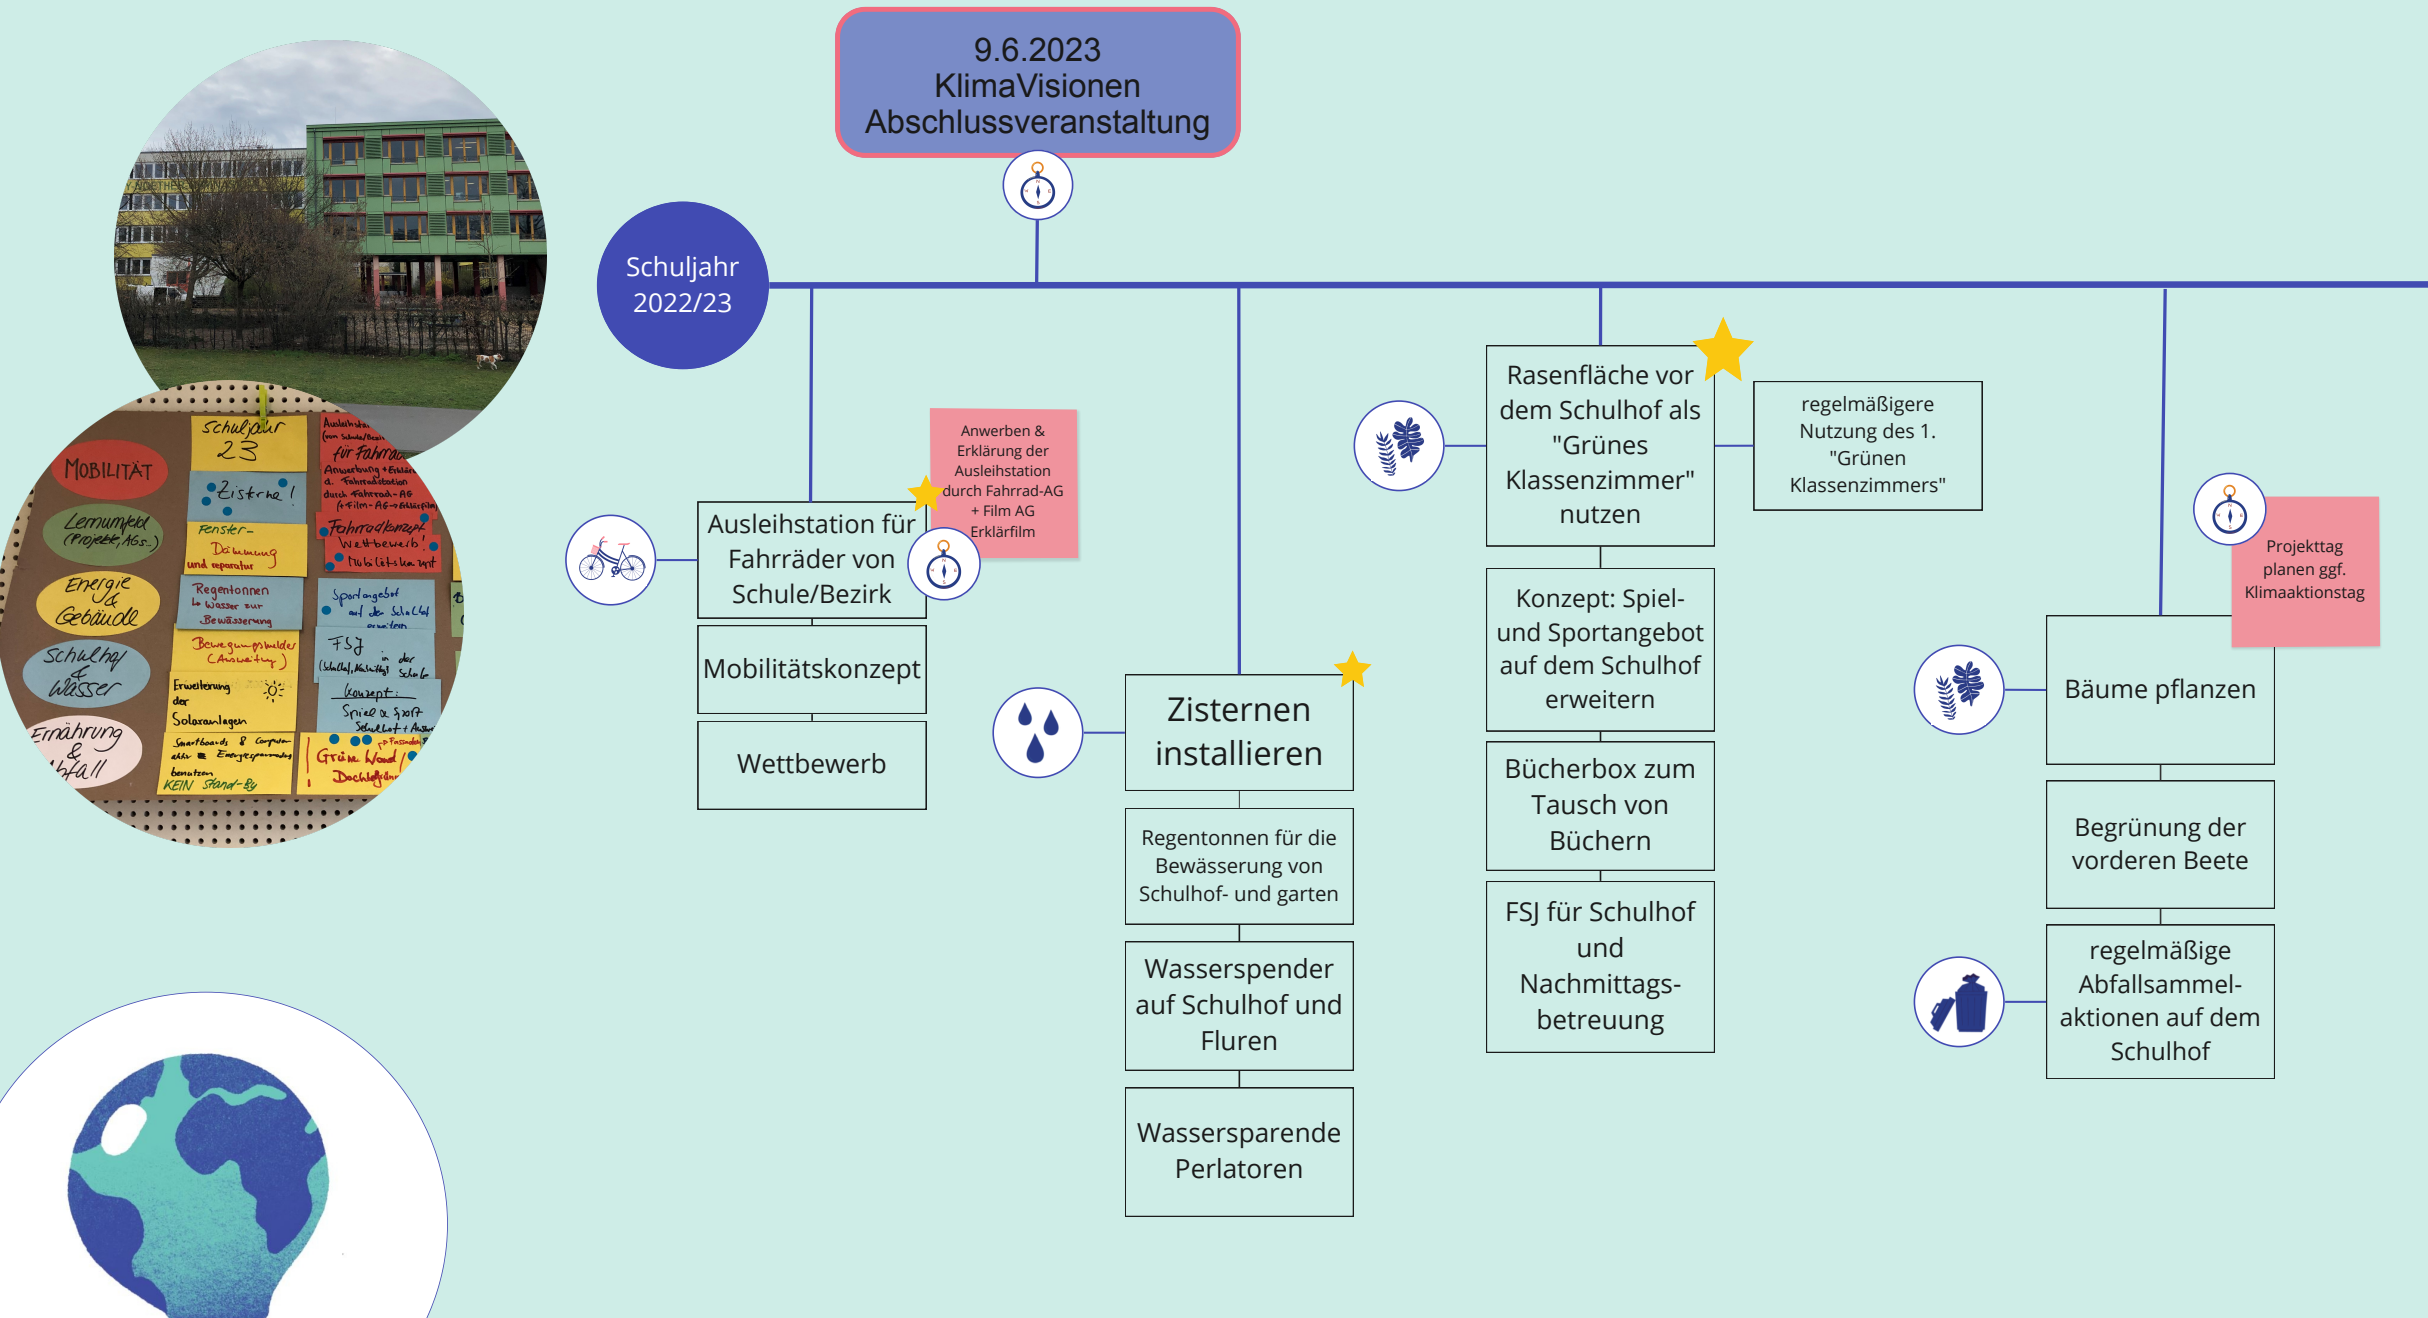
9.6.2023
KlimaVisionen
Abschlussveranstaltung

Schuljahr 2022/23

Schuljahr 23

MOBILITÄT

Lernumfeld (Projekte, AGs..)

Energie & Gebäude

Schulhof & Wasser

Ernährung & Abfall

Zisterne!

Fenster-Dämmung und reparatur

Regentonnen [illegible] Wasser zur Bewässerung

Bewegungsmelder (Anleitung)

Erweiterung der Solaranlagen

Smartboards & Computer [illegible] Energiesparmodus benutzen KEIN Stand-By

Ausleihstation (von Schule/Bezirk) für Fahrräder

Fahrradkonzept

Wettbewerb!

Mobilitätskonzept

Sportangebot auf dem Schulhof erweitern

FSJ (Schulhof, Nachmittag) in der Schule

Konzept: Spiel & Sport Schulhof + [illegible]

Grün Wand / Dachbegrünung

Anwerben & Erklärung der Ausleihstation durch Fahrrad-AG + Film AG Erklärfilm

Ausleihstation für Fahrräder von Schule/Bezirk

Mobilitätskonzept

Wettbewerb

Zisternen installieren

Regentonnen für die Bewässerung von Schulhof- und garten

Wasserspender auf Schulhof und Fluren

Wassersparende Perlatoren

Rasenfläche vor dem Schulhof als "Grünes Klassenzimmer" nutzen

regelmäßigere Nutzung des 1. "Grünen Klassenzimmers"

Konzept: Spiel- und Sportangebot auf dem Schulhof erweitern

Bücherbox zum Tausch von Büchern

FSJ für Schulhof und Nachmittags-betreuung

Projekttag planen ggf. Klimaaktionstag

Bäume pflanzen

Begrünung der vorderen Beete

regelmäßige Abfallsammel-aktionen auf dem Schulhof